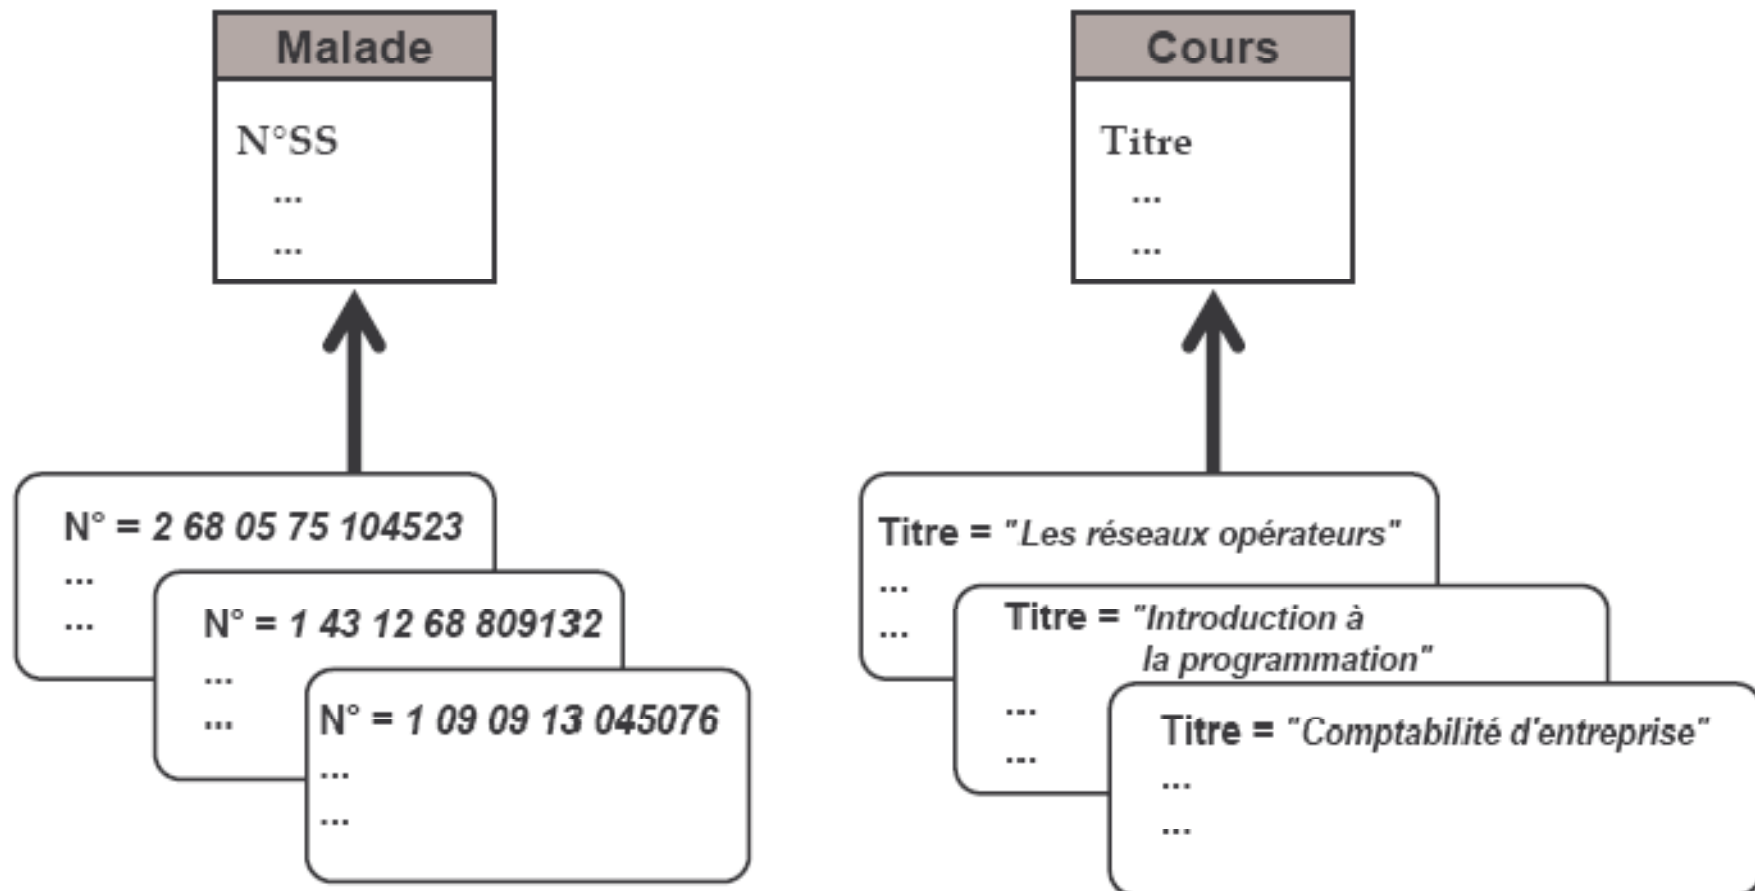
Malade

N°SS
...
...

N° = 2 68 05 75 104523
...
...

N° = 1 43 12 68 809132
...
...

N° = 1 09 09 13 045076
...
...

Cours

Titre
...
...

Titre = "Les réseaux opérateurs"
...
...

Titre = "Introduction à la programmation"
...
...

Titre = "Comptabilité d'entreprise"
...
...